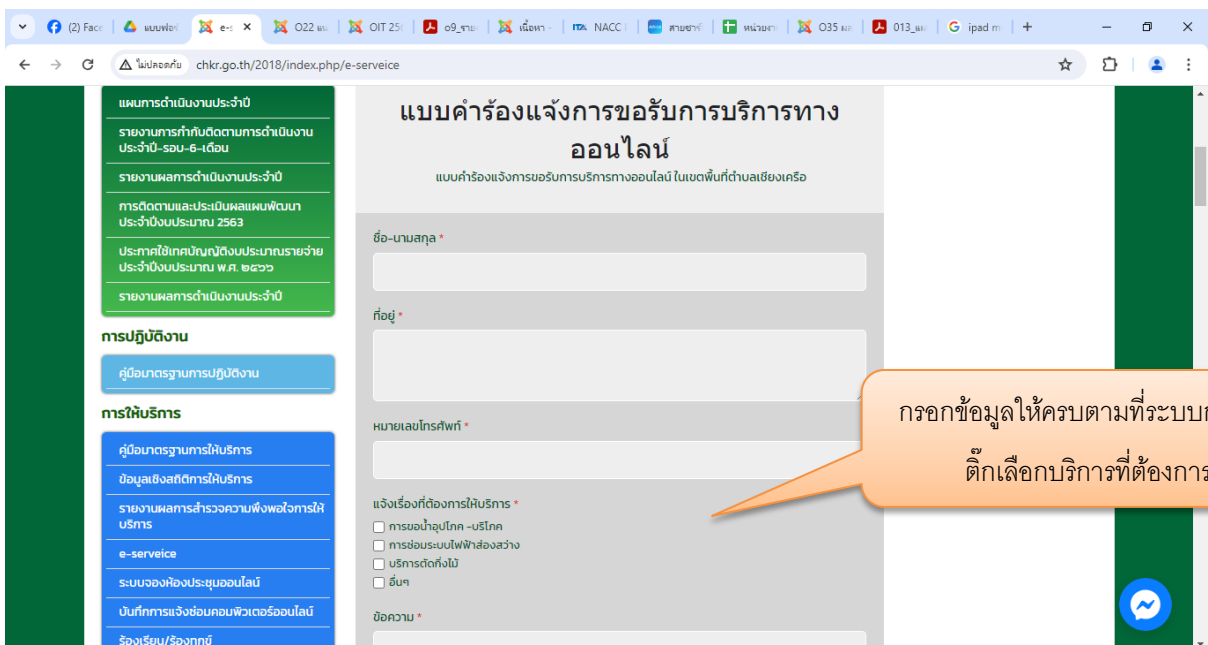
(2) Face | แบบฟอร์ | e-s × | O22 แบ | OIT 25 | o9_รายง | เนื้อหา | ITA NACC | สายซาร์ | หน่วยงา | O35 แบ | O13_แบ | ipad m | +

ไม่ปลอดภัย chkr.go.th/2018/index.php/e-serveice

แผนการดำเนินงานประจำปี
รายงานการกำกับติดตามการดำเนินงานประจำปี-รอบ-6-เดือน
รายงานผลการดำเนินงานประจำปี
การติดตามและประเมินผลแผนพัฒนา ประจำปีงบประมาณ 2563
ประกาศใช้เทศบัญญัติงบประมาณรายจ่าย ประจำปีงบประมาณ พ.ศ. ๒๕๖๖
รายงานผลการดำเนินงานประจำปี

การปฏิบัติงาน
คู่มือมาตรฐานการปฏิบัติงาน

การให้บริการ
คู่มือมาตรฐานการให้บริการ
ข้อมูลเชิงสถิติการให้บริการ
รายงานผลการสำรวจความพึงพอใจการให้บริการ
e-serveice
ระบบจองห้องประชุมออนไลน์
บันทึกการแจ้งซ่อมคอมพิวเตอร์ออนไลน์
ร้องเรียน/ร้องทุกข์

แบบคำร้องแจ้งการขอรับการบริการทางออนไลน์
แบบคำร้องแจ้งการขอรับการบริการทางออนไลน์ ในเขตพื้นที่ตำบลเชียงเครือ

ชื่อ-นามสกุล *

ที่อยู่ *

หมายเลขโทรศัพท์ *

แจ้งเรื่องที่ต้องการให้บริการ *
การขอน้ำอุปโภค -บริโภค
การซ่อมระบบไฟฟ้าส่องสว่าง
บริการตัดกิ่งไม้
อื่นๆ

ข้อความ *

กรอกข้อมูลให้ครบตามที่ระบบก
ติ๊กเลือกบริการที่ต้องการ